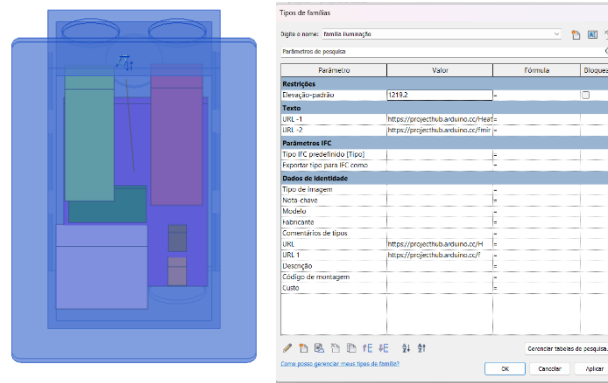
Tipos de famílias

Digite o nome: família iluminação

Parâmetros de pesquisa

| Parâmetro | Valor | Fórmula | Bloquear |
|---|---|---|---|
| **Restrições** | | | |
| Elevação-padrão | 1219.2 | = | |
| **Texto** | | | |
| URL -1 | https://projecthub.arduino.cc/Heat | = | |
| URL -2 | https://projecthub.arduino.cc/fmir | = | |
| **Parâmetros IFC** | | | |
| Tipo IFC predefinido [Tipo] | | = | |
| Exportar tipo para IFC como | | = | |
| **Dados de identidade** | | | |
| Tipo de imagem | | = | |
| Nota-chave | | = | |
| Modelo | | = | |
| Fabricante | | = | |
| Comentários de tipos | | = | |
| URL | https://projecthub.arduino.cc/H | = | |
| URL 1 | https://projecthub.arduino.cc/f | = | |
| Descrição | | = | |
| Código de montagem | | = | |
| Custo | | = | |

Gerenciar tabelas de pesquisa

Como posso gerenciar meus tipos de família?

OK Cancelar Aplicar